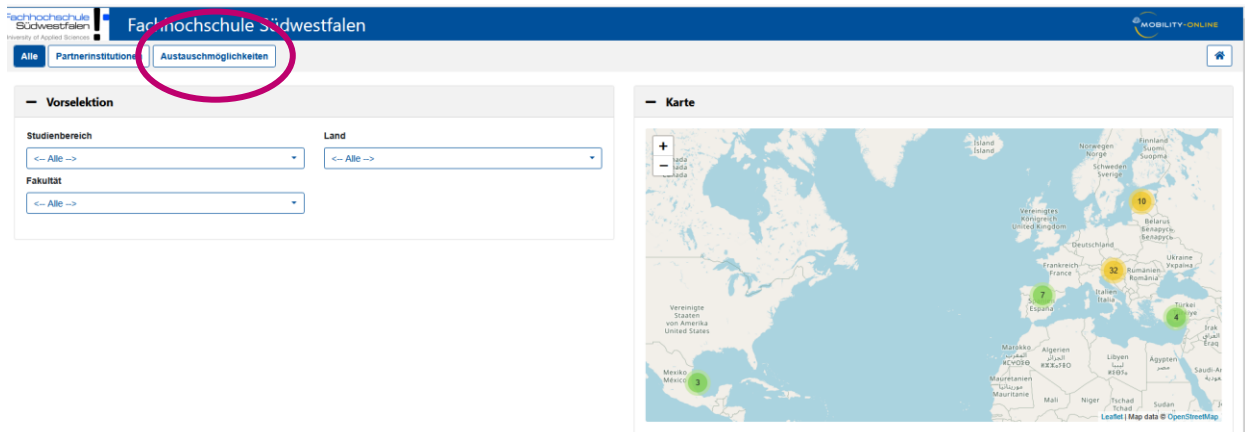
Fachhochschule Südwestfalen University of Applied Sciences

Fachhochschule Südwestfalen

MOBILITY-ONLINE

Alle
Partnerinstitutionen
Austauschmöglichkeiten

Vorselektion

Studienbereich
<-- Alle -->
Land
<-- Alle -->
Fakultät
<-- Alle -->

Karte

+
−

Island
Finnland Suomi
Norwegen Norge
Schweden Sverige
10
Vereinigtes Königreich United Kingdom
Belarus Беларусь
Deutschland
Ukraine Україна
Frankreich France
32
Rumänien România
7
Italien Italia
España
Türkei Türkiye
4
Vereinigte Staaten von Amerika United States
Marokko
Algerien
Libyen
Ägypten
Mauretanien
Mali
Niger
Tschad
Saudi-Ar
Irak
Mexiko México
3

Leaflet | Map data © OpenStreetMap